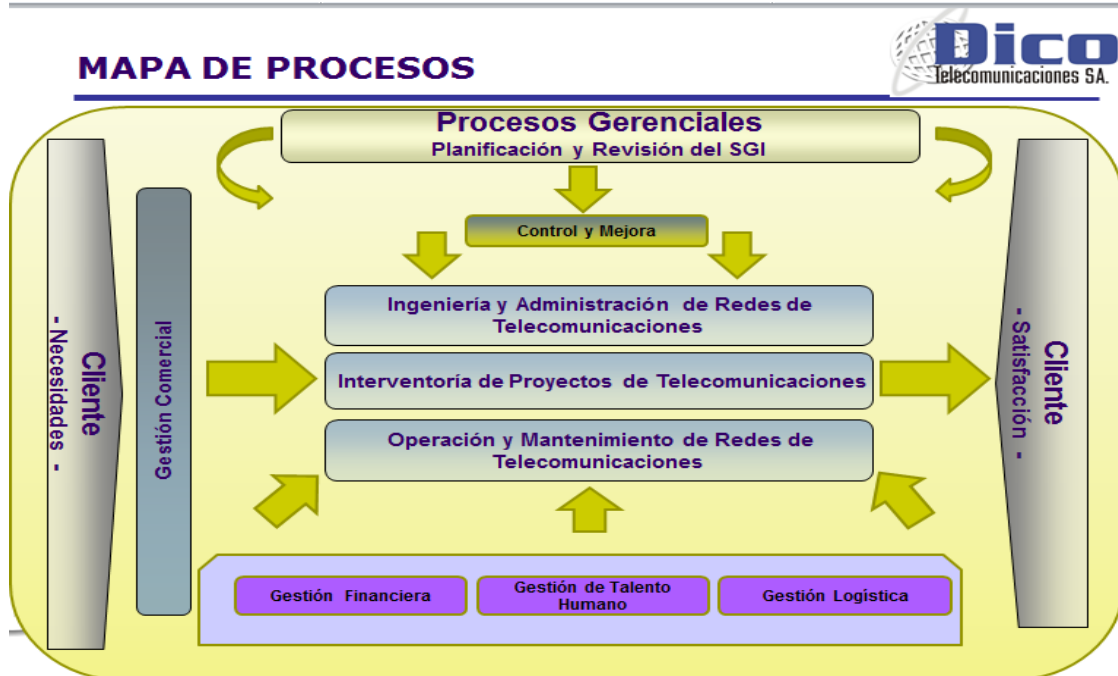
MAPA DE PROCESOS

Dico
Telecomunicaciones SA.

Procesos Gerenciales
Planificación y Revisión del SGI

Control y Mejora

Cliente
- Necesidades -

Gestión Comercial

Ingeniería y Administración de Redes de Telecomunicaciones

Interventoría de Proyectos de Telecomunicaciones

Operación y Mantenimiento de Redes de Telecomunicaciones

Cliente
- Satisfacción -

Gestión Financiera

Gestión de Talento Humano

Gestión Logística